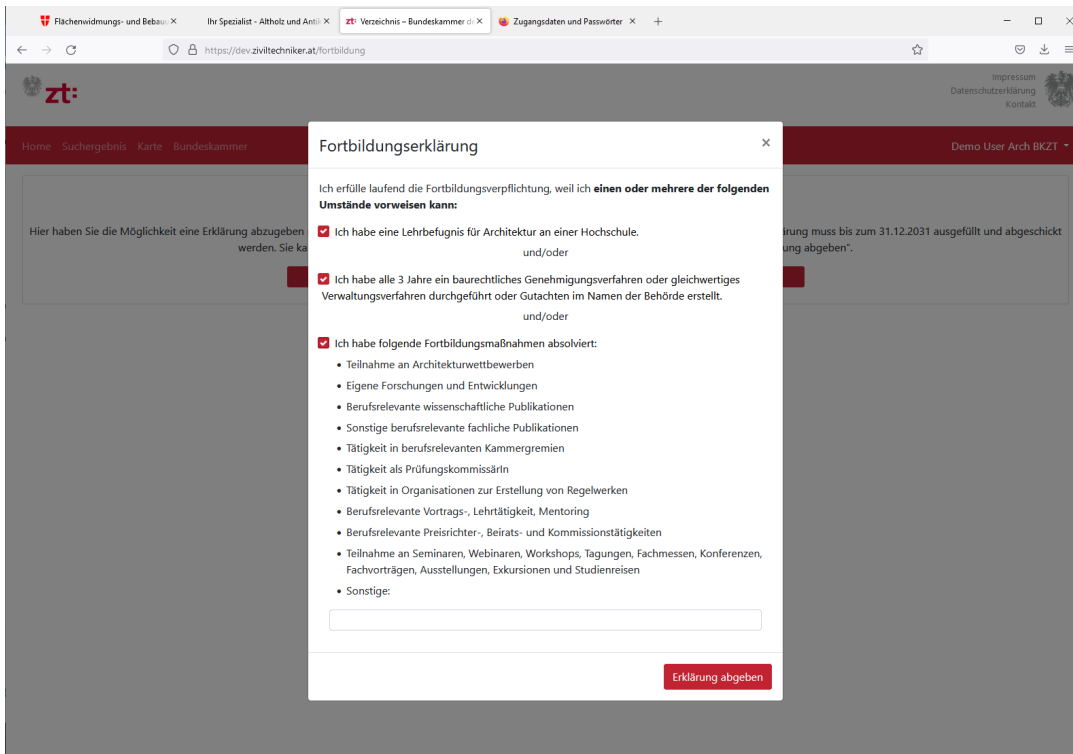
Flächenwidmungs- und Bebau ×
Ihr Spezialist - Altholz und Antik ×
zt: Verzeichnis – Bundeskammer d ×
Zugangsdaten und Passwörter ×
+

https://dev.ziviltechniker.at/fortbildung

zt:

Impressum
Datenschutzerklärung
Kontakt

Home Suchergebnis Karte Bundeskammer

Demo User Arch BKZT

Hier haben Sie die Möglichkeit eine Erklärung abzugeben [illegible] ärung muss bis zum 31.12.2031 ausgefüllt und abgeschickt werden. Sie ka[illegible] ung abgeben".

Fortbildungserklärung ×

Ich erfülle laufend die Fortbildungsverpflichtung, weil ich **einen oder mehrere der folgenden Umstände vorweisen kann:**

Ich habe eine Lehrbefugnis für Architektur an einer Hochschule.

und/oder

Ich habe alle 3 Jahre ein baurechtliches Genehmigungsverfahren oder gleichwertiges Verwaltungsverfahren durchgeführt oder Gutachten im Namen der Behörde erstellt.

und/oder

Ich habe folgende Fortbildungsmaßnahmen absolviert:

- Teilnahme an Architekturwettbewerben
- Eigene Forschungen und Entwicklungen
- Berufsrelevante wissenschaftliche Publikationen
- Sonstige berufsrelevante fachliche Publikationen
- Tätigkeit in berufsrelevanten Kammergremien
- Tätigkeit als PrüfungskommissärIn
- Tätigkeit in Organisationen zur Erstellung von Regelwerken
- Berufsrelevante Vortrags-, Lehrtätigkeit, Mentoring
- Berufsrelevante Preisrichter-, Beirats- und Kommissionstätigkeiten
- Teilnahme an Seminaren, Webinaren, Workshops, Tagungen, Fachmessen, Konferenzen, Fachvorträgen, Ausstellungen, Exkursionen und Studienreisen
- Sonstige:

Erklärung abgeben